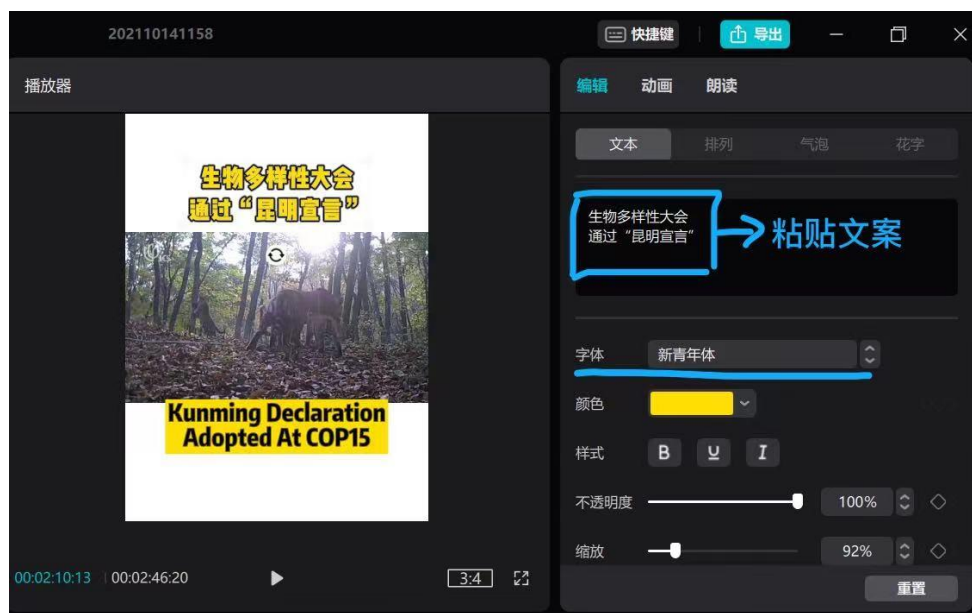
202110141158

快捷键 | 导出

播放器

生物多样性大会
通过“昆明宣言”

Kunming Declaration
Adopted At COP15

00:02:10:13 | 00:02:46:20

3:4

编辑 动画 朗读

文本 排列 气泡 花字

生物多样性大会
通过“昆明宣言”

粘贴文案

字体 新青年体

颜色

样式 B U I

不透明度 100%

缩放 92%

重置